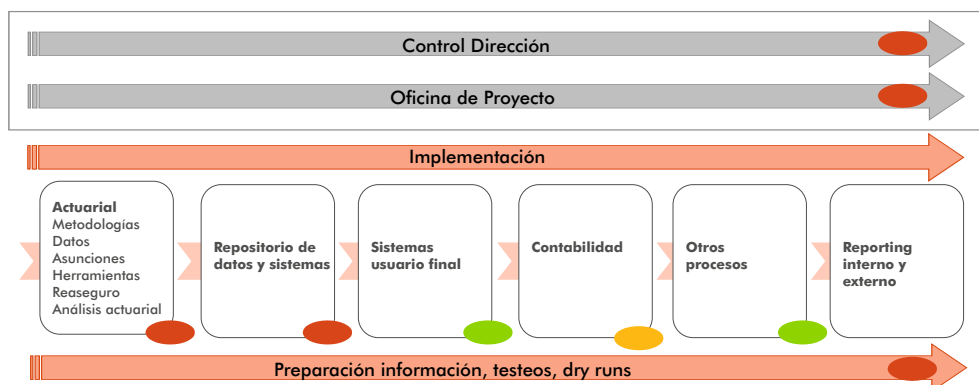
Control Dirección

Oficina de Proyecto

Implementación

Actuarial
Metodologías
Datos
Asunciones
Herramientas
Reaseguro
Análisis actuarial

Repositorio de datos y sistemas

Sistemas usuario final

Contabilidad

Otros procesos

Reporting interno y externo

Preparación información, testeos, dry runs